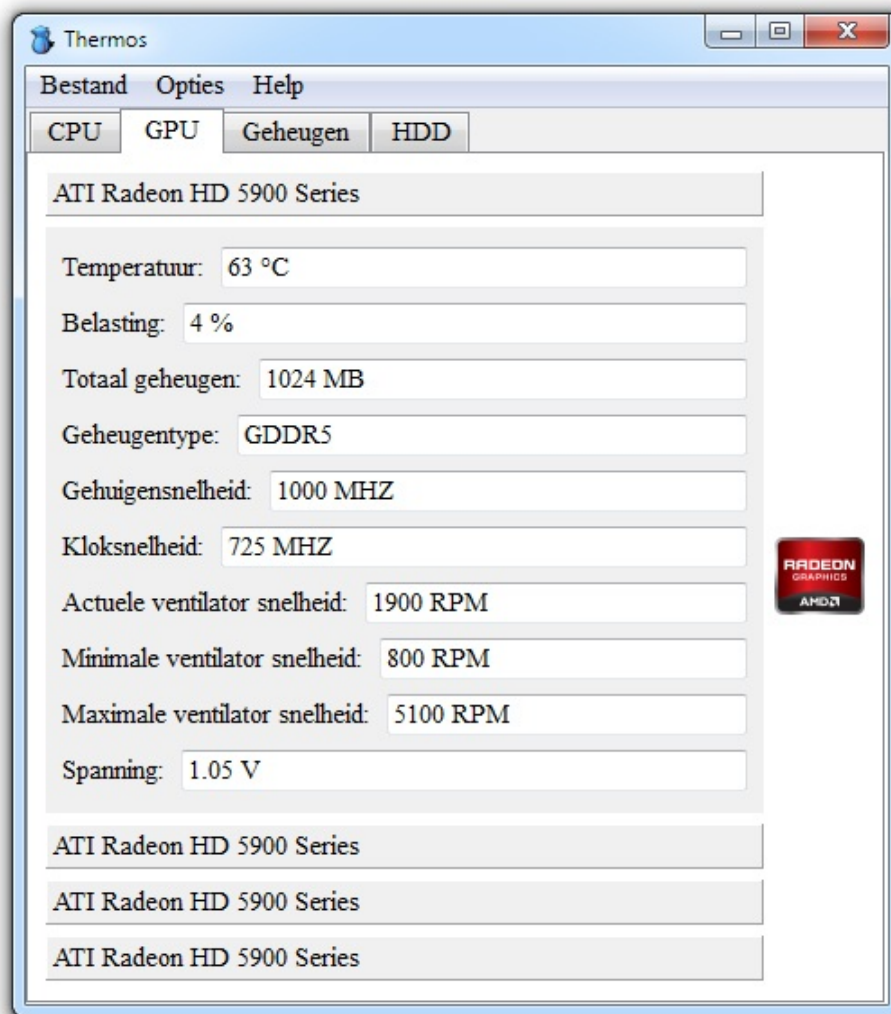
Thermos

Bestand Opties Help

CPU GPU Geheugen HDD

ATI Radeon HD 5900 Series

Temperatuur: 63 °C

Belasting: 4 %

Totaal geheugen: 1024 MB

Geheugentype: GDDR5

Gehuigensnelheid: 1000 MHZ

Kloksnelheid: 725 MHZ

Actuele ventilator snelheid: 1900 RPM

Minimale ventilator snelheid: 800 RPM

Maximale ventilator snelheid: 5100 RPM

Spanning: 1.05 V

RADEON GRAPHICS AMD

ATI Radeon HD 5900 Series

ATI Radeon HD 5900 Series

ATI Radeon HD 5900 Series